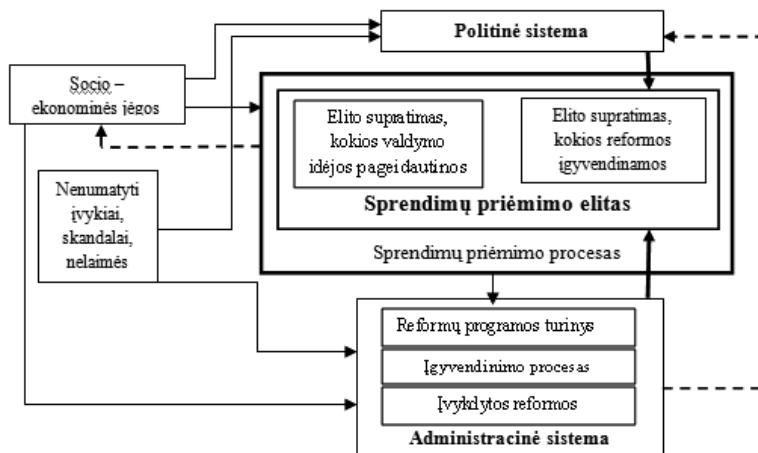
Politinė sistema

Socio – ekonominės jėgos

Elito supratimas, kokios valdymo idėjos pageidautinos

Elito supratimas, kokios reformos įgyvendinamos

Sprendimų priėmimo elitas

Nenumatyti įvykiai, skandalai, nelaimės

Sprendimų priėmimo procesas

Reformų programos turinys

Įgyvendinimo procesas

Įvykdytos reformos

Administracinė sistema